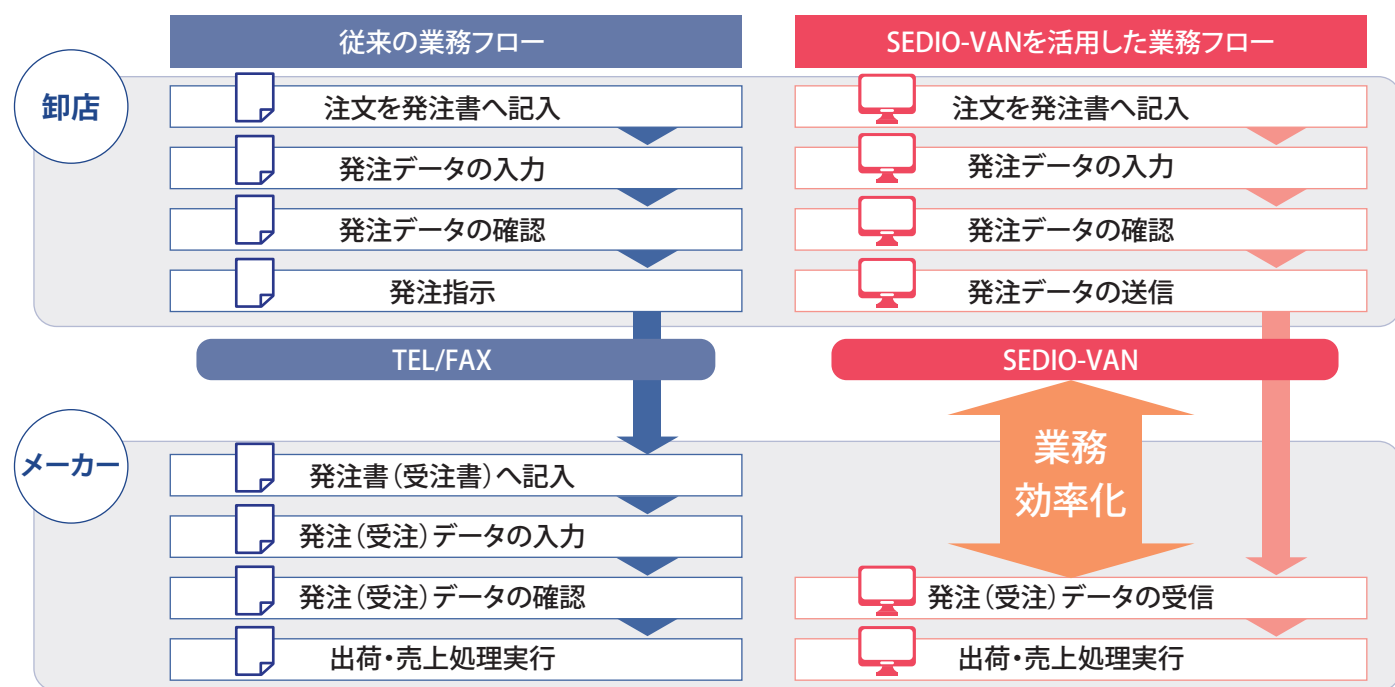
従来の業務フロー

SEDIO-VANを活用した業務フロー

卸店

注文を発注書へ記入
発注データの入力
発注データの確認
発注指示

注文を発注書へ記入
発注データの入力
発注データの確認
発注データの送信

TEL/FAX

SEDIO-VAN

業務
効率化

メーカー

発注書（受注書）へ記入
発注（受注）データの入力
発注（受注）データの確認
出荷・売上処理実行

発注（受注）データの受信
出荷・売上処理実行